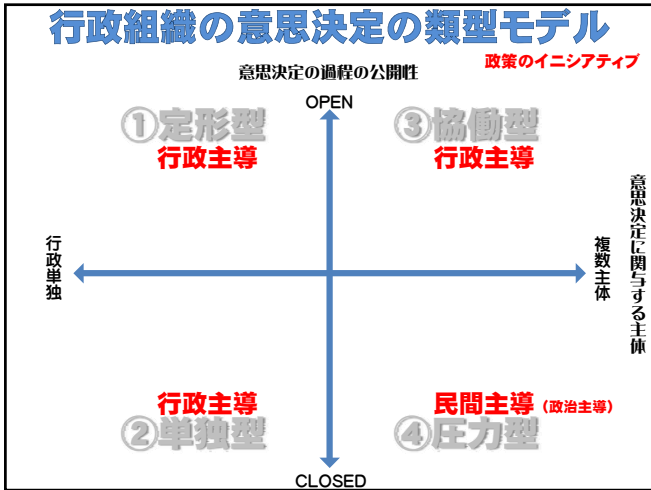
行政組織の意思決定の類型モデル

政策のイニシアティブ

意思決定の過程の公開性

OPEN

①定形型
行政主導

③協働型
行政主導

意思決定に関与する主体

行政単独

複数主体

行政主導
②単独型

民間主導（政治主導）
④圧力型

CLOSED